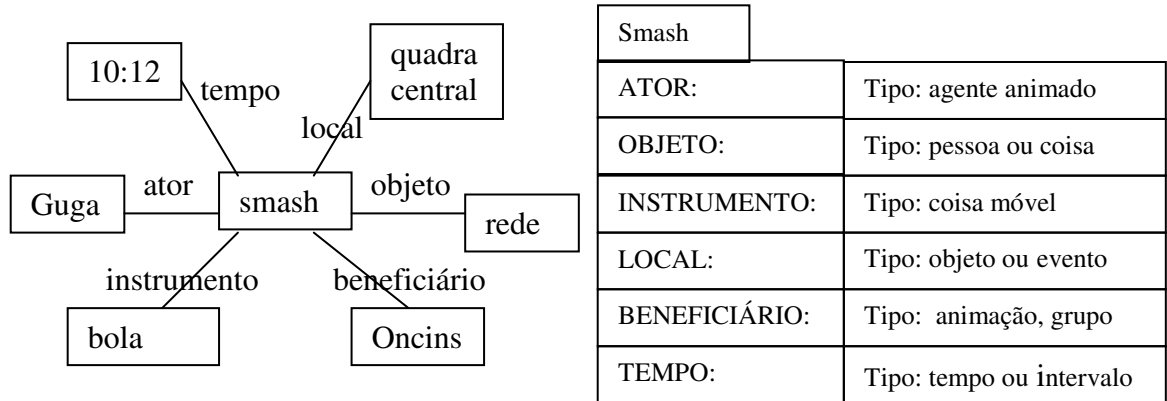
10:12

tempo

quadra central

local

Guga

ator

smash

objeto

rede

instrumento

beneficiário

bola

Oncins

Smash

| ATOR: | Tipo: agente animado |
|---|---|
| OBJETO: | Tipo: pessoa ou coisa |
| INSTRUMENTO: | Tipo: coisa móvel |
| LOCAL: | Tipo: objeto ou evento |
| BENEFICIÁRIO: | Tipo: animação, grupo |
| TEMPO: | Tipo: tempo ou intervalo |